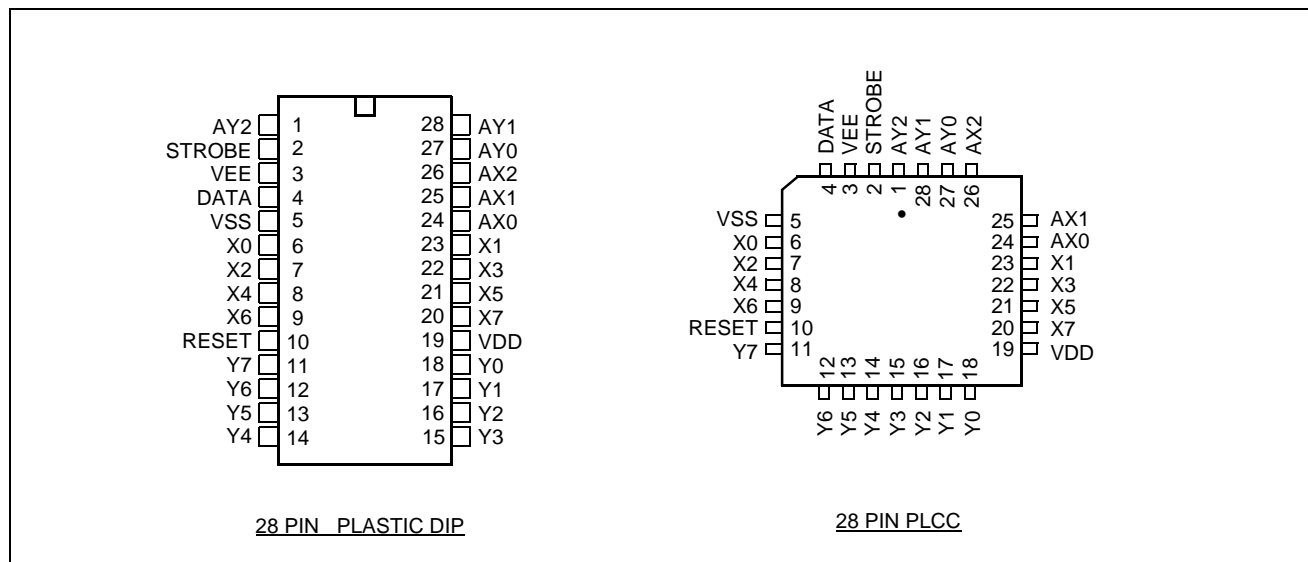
AY2 1
STROBE 2
VEE 3
DATA 4
VSS 5
X0 6
X2 7
X4 8
X6 9
RESET 10
Y7 11
Y6 12
Y5 13
Y4 14

28 AY1
27 AY0
26 AX2
25 AX1
24 AX0
23 X1
22 X3
21 X5
20 X7
19 VDD
18 Y0
17 Y1
16 Y2
15 Y3

28 PIN PLASTIC DIP

DATA VEE STROBE AY2 AY1 AY0 AX2
4 3 2 1 28 27 26

VSS 5
X0 6
X2 7
X4 8
X6 9
RESET 10
Y7 11

25 AX1
24 AX0
23 X1
22 X3
21 X5
20 X7
19 VDD

12 13 14 15 16 17 18
Y6 Y5 Y4 Y3 Y2 Y1 Y0

28 PIN PLCC